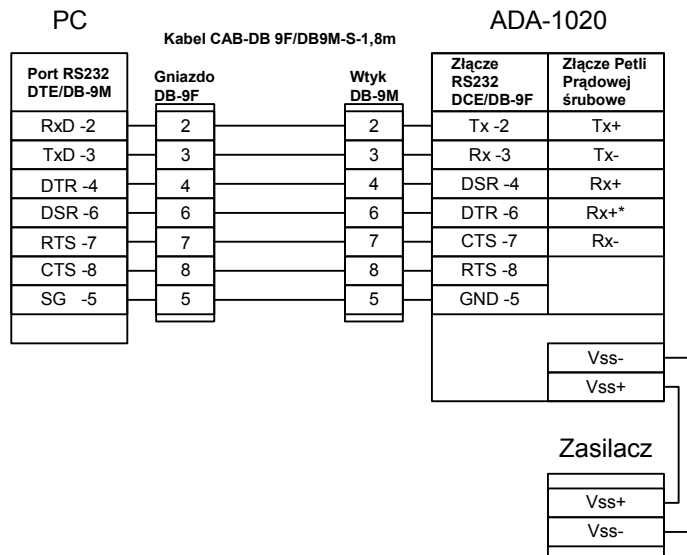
PC

ADA-1020

Kabel CAB-DB 9F/DB9M-S-1,8m

| Port RS232 DTE/DB-9M |
|---|
| RxD -2 |
| TxD -3 |
| DTR -4 |
| DSR -6 |
| RTS -7 |
| CTS -8 |
| SG -5 |

| Gniazdo DB-9F |
|---|
| 2 |
| 3 |
| 4 |
| 6 |
| 7 |
| 8 |
| 5 |

| Wtyk DB-9M |
|---|
| 2 |
| 3 |
| 4 |
| 6 |
| 7 |
| 8 |
| 5 |

| Złącze RS232 DCE/DB-9F | Złącze Petli Prądowej śrubowe |
|---|---|
| Tx -2 | Tx+ |
| Rx -3 | Tx- |
| DSR -4 | Rx+ |
| DTR -6 | Rx+* |
| CTS -7 | Rx- |
| RTS -8 | |
| GND -5 | |

Vss-

Vss+

Zasilacz

Vss+

Vss-